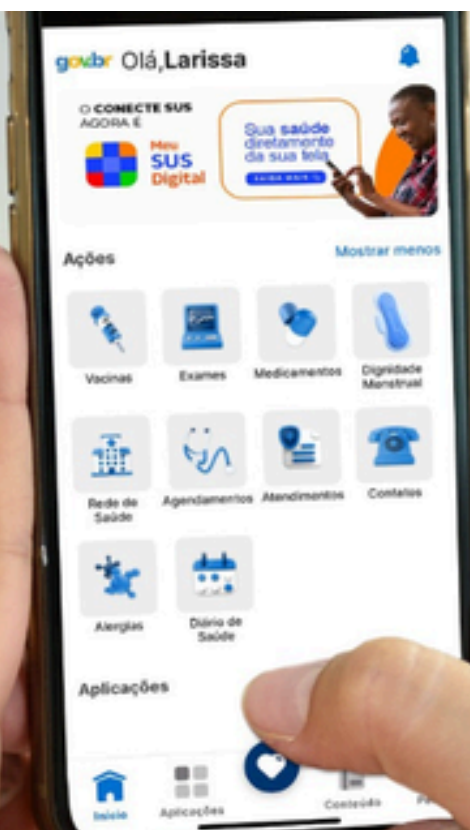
gov.br Olá, Larissa

O CONECTE SUS AGORA É

Meu SUS Digital

Sua saúde diretamente da sua tela

SAIBA MAIS

Ações

Mostrar menos

Vacinas

Exames

Medicamentos

Dignidade Menstrual

Rede de Saúde

Agendamentos

Atendimentos

Contatos

Alergias

Diário de Saúde

Aplicações

Início

Aplicações

Conteúdo

P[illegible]